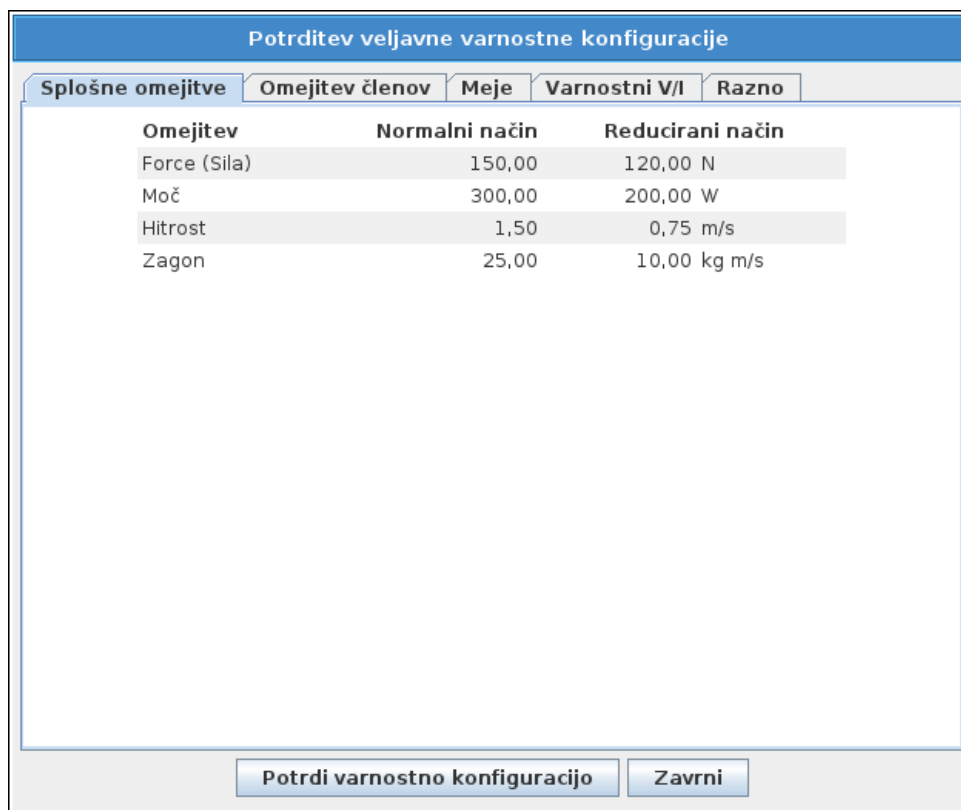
Potrditev veljavne varnostne konfiguracije

Splošne omejitve | Omejitev členov | Meje | Varnostni V/I | Razno

| Omejitev | Normalni način | Reducirani način |
|---|---|---|
| Force (Sila) | 150,00 | 120,00 N |
| Moč | 300,00 | 200,00 W |
| Hitrost | 1,50 | 0,75 m/s |
| Zagon | 25,00 | 10,00 kg m/s |

Potrdi varnostno konfiguracijo | Zavrni